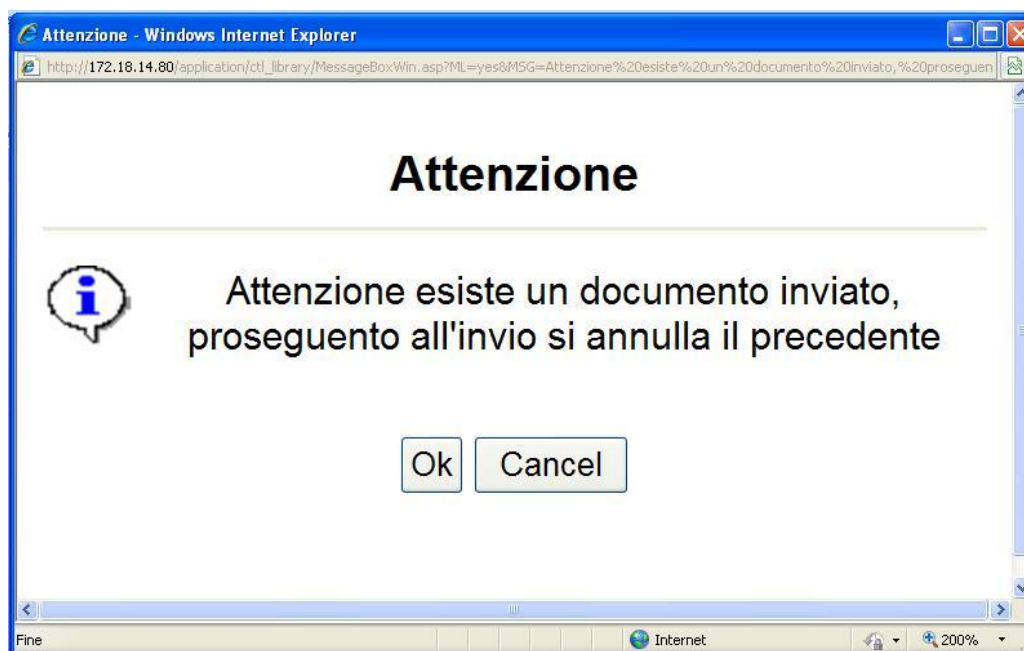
Attenzione - Windows Internet Explorer

http://172.18.14.80/application/ctl_library/MessageBoxWin.asp?ML=yes&MSG=Attenzione%20esiste%20un%20documento%20inviato,%20proseguen

Attenzione

Attenzione esiste un documento inviato, proseguento all'invio si annulla il precedente

Ok Cancel

Fine

Internet

200%